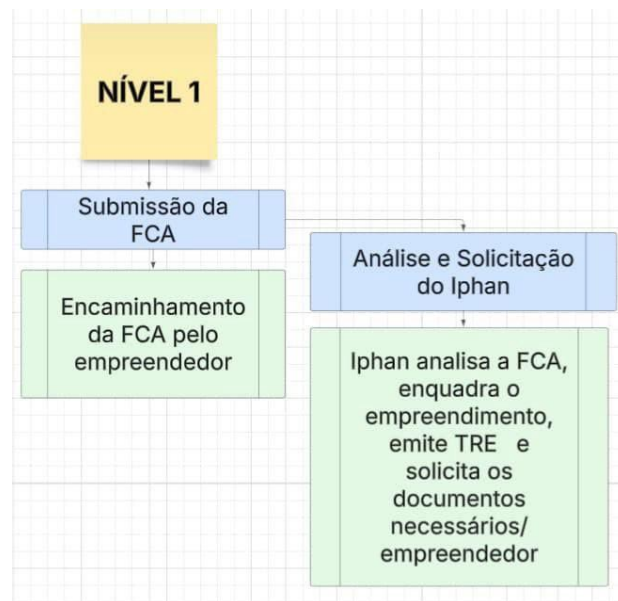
NÍVEL 1

Submissão da FCA

Encaminhamento da FCA pelo empreendedor

Análise e Solicitação do Iphan

Iphan analisa a FCA, enquadra o empreendimento, emite TRE e solicita os documentos necessários/ empreendedor